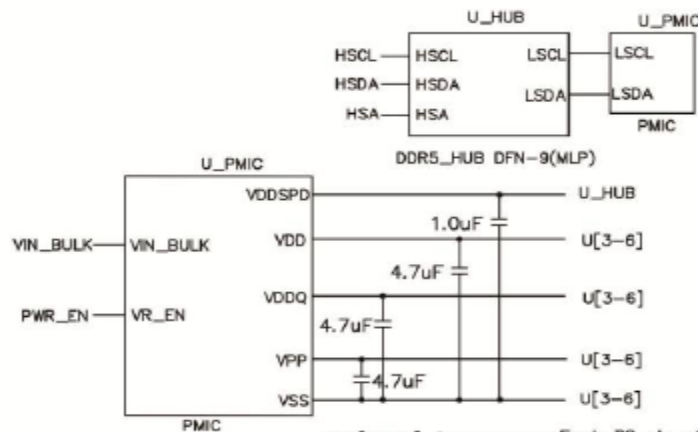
U_HUB

HSCL
HSDA
HSA
HSCL
HSDA
HSA
LSCL
LSDA

U_PMIC
LSCL
LSDA
PMIC

DDR5_HUB DFN-9(MLP)

U_PMIC
VIN_BULK
VIN_BULK
PWR_EN
VR_EN
VDDSPD
VDD
VDDQ
VPP
VSS
PMIC

1.0uF
4.7uF
4.7uF
4.7uF

U_HUB
U[3-6]
U[3-6]
U[3-6]
U[3-6]

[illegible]